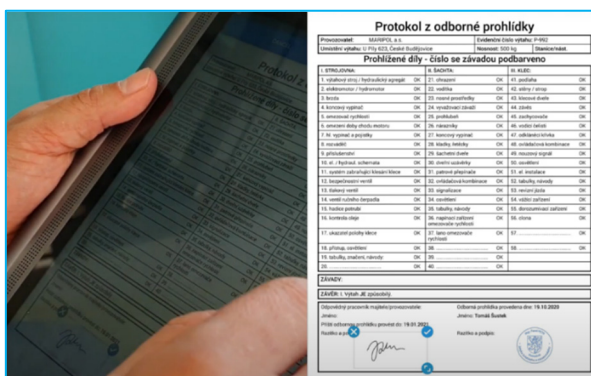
Protokol z odborné prohlídky

| Provozovatel: | MARIPOL a.s. | Evidenční číslo výtahu: P-992 | |
|---|---|---|---|
| Umístění výtahu: | U Pily 623, České Budějovice | Nosnost: 500 kg | Stanice/nást. |

Prohlížené díly - číslo se závadou podbarveno

| I. STROJOVNA: | | II. ŠACHTA: | | III. KLEC: | |
|---|---|---|---|---|---|
| 1. výtahový stroj / hydraulický agregát | OK | 21. ohrazení | OK | 41. podlaha | OK |
| 2. elektromotor / hydromotor | OK | 22. vodítka | OK | 42. stěny / strop | OK |
| 3. brzda | OK | 23. nosné prostředky | OK | 43. kleciové dveře | OK |
| 4. koncový vypínač | OK | 24. vyvažovací závaží | OK | 44. závěs | OK |
| 5. omezovač rychlosti | OK | 25. protiklad | OK | 45. zachycovače | OK |
| 6. omezení doby chodu motoru | OK | 26. nárazníky | OK | 46. vodicí čelisti | OK |
| 7. hl. vypínač a pojistky | OK | 27. koncový vypínač | OK | 47. odkládací křivka | OK |
| 8. rozvaděč | OK | 28. šachty, kladky | OK | 48. ovládací kombinace | OK |
| 9. příslušenství | OK | 29. šachetní dveře | OK | 49. nouzový signál | OK |
| 10. el. / hydraul. schemata | OK | 30. dveřní uzávěrky | OK | 50. osvětlení | OK |
| 11. systém zabraňující tlakové klece | OK | 31. patrové přepínače | OK | 51. el. instalace | OK |
| 12. bezpečnostní ventil | OK | 32. ovládací kombinace | OK | 52. tabulky, návody | OK |
| 13. tlakový ventil | OK | 33. signalizace | OK | 53. revizní jízda | OK |
| 14. ventil ručního čerpadla | OK | 34. osvětlení | OK | 54. vážicí zařízení | OK |
| 15. hadice potrubí | OK | 35. tabulky, návody | OK | 55. dorozumívací zařízení | OK |
| 16. kontrola oleje | OK | 36. nepřízeň zařízení omezovače rychlosti | OK | 56. clona | OK |
| 17. ukazatel polohy klece | OK | 37. lano omezovače rychlosti | OK | 57. | OK |
| 18. přístup, osvětlení | OK | 38. | OK | 58. | OK |
| 19. tabulky, značení, návody | OK | 39. | OK | 59. | OK |
| 20. | OK | 40. | OK | 60. | OK |

ZÁVADY:

ZÁVĚR: 1. Výtah JE způsobilý.

Odpovědný pracovník majitele/provozovatele:
Jméno:
Příští odborná prohlídka provést do: 19.01.2021
Razítko a podpis:

Odborná prohlídka provedena dne: 19.10.2020
Jméno: Tomáš Šustek
Razítko a podpis:

Protokol z